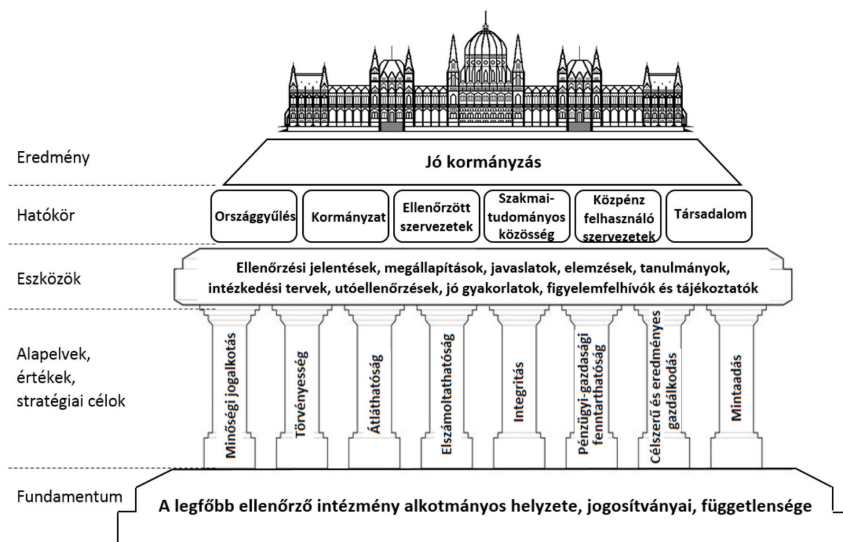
Eredmény

Jó kormányzás

Hatókör

Országgyűlés

Kormányzat

Ellenőrzött szervezetek

Szakmai-tudományos közösség

Közpénz felhasználó szervezetek

Társadalom

Eszközök

Ellenőrzési jelentések, megállapítások, javaslatok, elemzések, tanulmányok, intézkedési tervek, utóellenőrzések, jó gyakorlatok, figyelemfelhívók és tájékoztatók

Alapelvek, értékek, stratégiai célok

Minőségi jogalkotás

Törvényesség

Átláthatóság

Elszámoltathatóság

Integritás

Pénzügyi-gazdasági fenntarthatóság

Célszerű és eredményes gazdálkodás

Mintaadás

Fundamentum

A legfőbb ellenőrző intézmény alkotmányos helyzete, jogosítványai, függetlensége